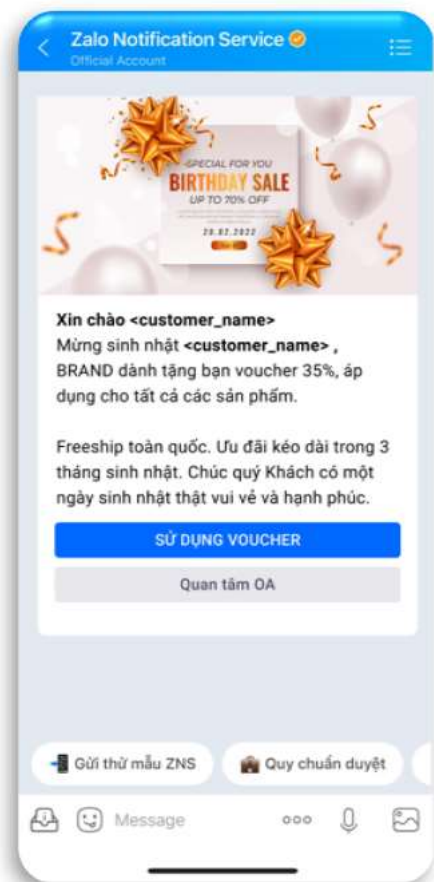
Zalo Notification Service
Official Account

SPECIAL FOR YOU
BIRTHDAY SALE
UP TO 70% OFF
20.02.2022

Xin chào <customer_name>
Mừng sinh nhật <customer_name> , BRAND dành tặng bạn voucher 35%, áp dụng cho tất cả các sản phẩm.

Freeship toàn quốc. Ưu đãi kéo dài trong 3 tháng sinh nhật. Chúc quý Khách có một ngày sinh nhật thật vui vẻ và hạnh phúc.

SỬ DỤNG VOUCHER

Quan tâm OA

Gửi thử mẫu ZNS

Quy chuẩn duyệt

Message